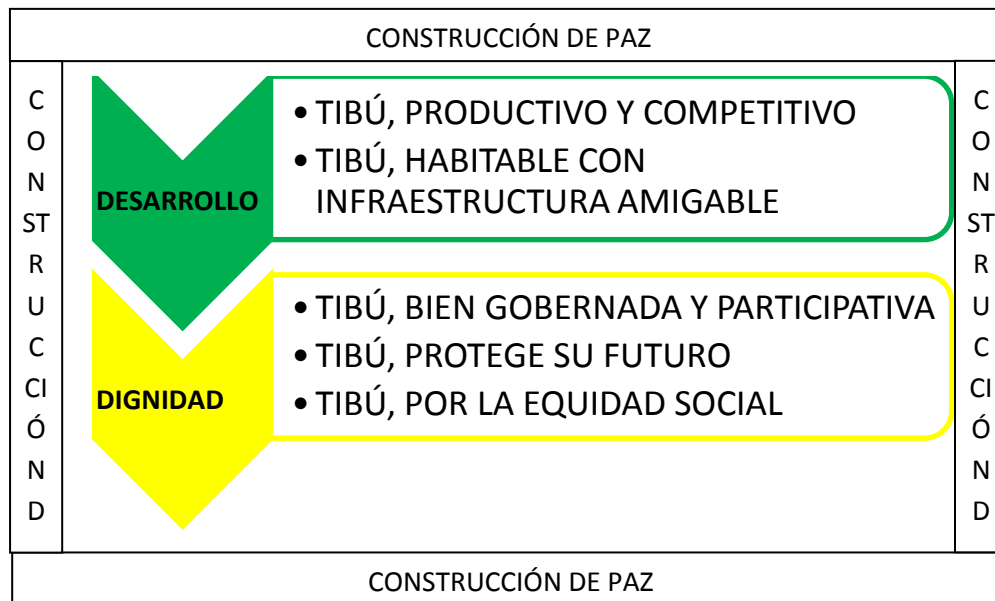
CONSTRUCCIÓN DE PAZ

C O N ST R U C CI Ó N D

DESARROLLO

• TIBÚ, PRODUCTIVO Y COMPETITIVO
• TIBÚ, HABITABLE CON INFRAESTRUCTURA AMIGABLE

DIGNIDAD

• TIBÚ, BIEN GOBERNADA Y PARTICIPATIVA
• TIBÚ, PROTEGE SU FUTURO
• TIBÚ, POR LA EQUIDAD SOCIAL

C O N ST R U C CI Ó N D

CONSTRUCCIÓN DE PAZ